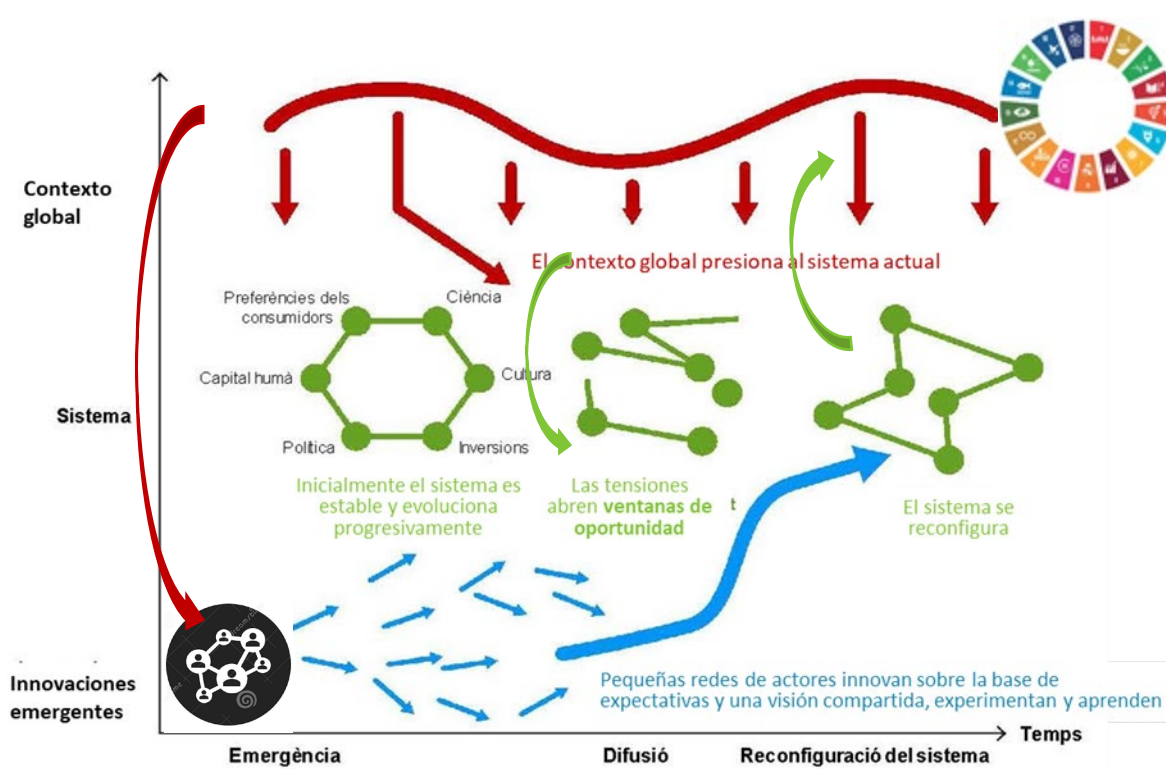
Contexto global

El contexto global presiona al sistema actual

Preferències dels consumidors

Ciència

Capital humà

Cultura

Política

Inversions

Sistema

Inicialmente el sistema es estable y evoluciona progresivamente

Las tensiones abren **ventanas de oportunidad**

t

El sistema se reconfigura

Innovaciones emergentes

Pequeñas redes de actores innovan sobre la base de expectativas y una visión compartida, experimentan y aprenden

Temps

Emergència

Difusió

Reconfiguració del sistema